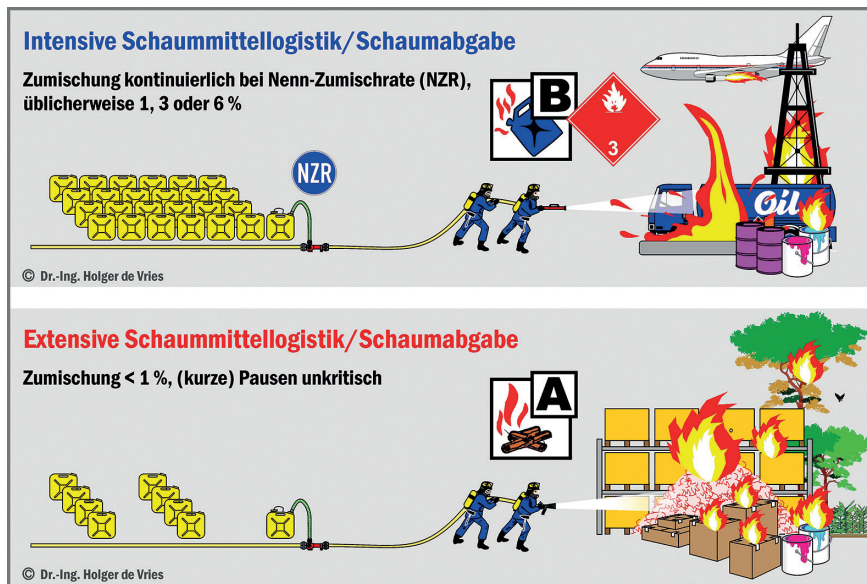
Intensive Schaummittellogistik/Schaumabgabe

Zumischung kontinuierlich bei Nenn-Zumischrate (NZR), üblicherweise 1, 3 oder 6 %

B

3

NZR

Oil

© Dr.-Ing. Holger de Vries

Extensive Schaummittellogistik/Schaumabgabe

Zumischung < 1 %, (kurze) Pausen unkritisch

A

© Dr.-Ing. Holger de Vries